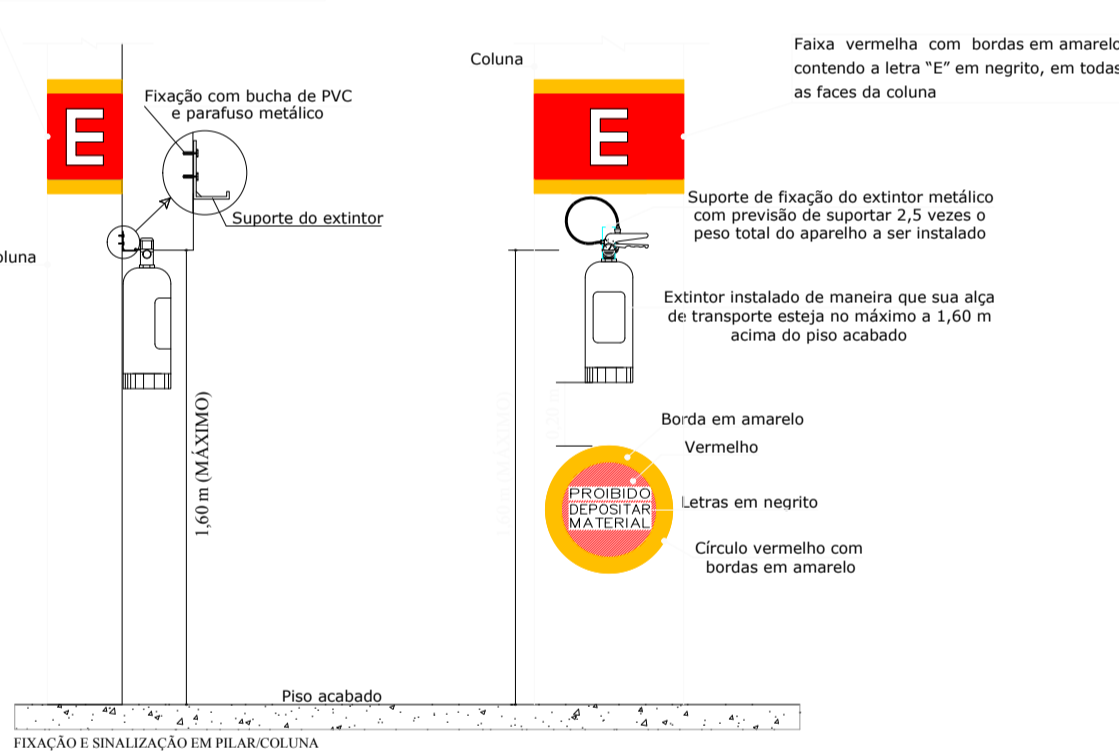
E

Fixação com bucha de PVC e parafuso metálico

Suporte do extintor

oluna

1,60 m (MÁXIMO)

Coluna

E

Faixa vermelha com bordas em amarelo contendo a letra "E" em negrito, em todas as faces da coluna

Suporte de fixação do extintor metálico com previsão de suportar 2,5 vezes o peso total do aparelho a ser instalado

Extintor instalado de maneira que sua alça de transporte esteja no máximo a 1,60 m acima do piso acabado

Borda em amarelo

Vermelho

PROIBIDO
DEPOSITAR
MATERIAL

Letras em negrito

Círculo vermelho com bordas em amarelo

Piso acabado

FIXAÇÃO E SINALIZAÇÃO EM PILAR/COLUNA